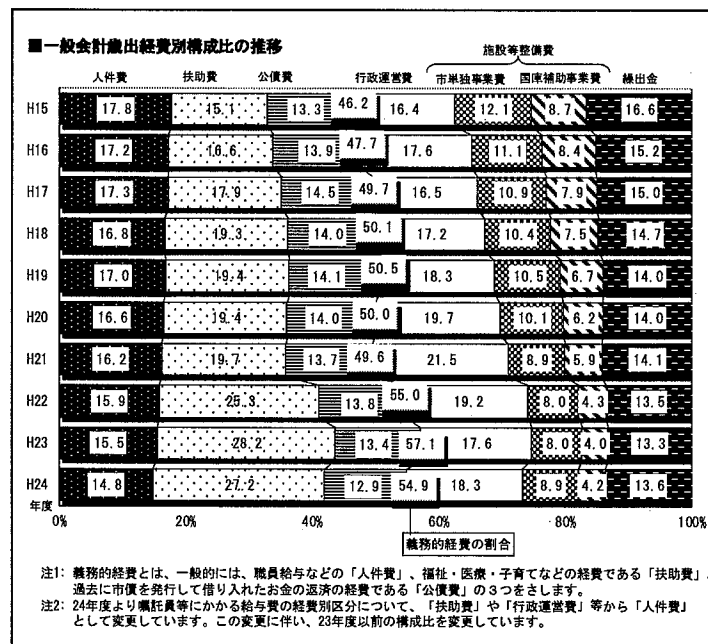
■一般会計歳出経費別構成比の推移

施設等整備費

人件費 扶助費 公債費 行政運営費 市単独事業費 国庫補助事業費 繰出金

| 年度 | 人件費 | 扶助費 | 公債費 | 義務的経費の割合 | 行政運営費 | 市単独事業費 | 国庫補助事業費 | 繰出金 |
|---|---|---|---|---|---|---|---|---|
| H15 | 17.8 | 15.1 | 13.3 | 46.2 | 16.4 | 12.1 | 8.7 | 16.6 |
| H16 | 17.2 | 16.6 | 13.9 | 47.7 | 17.6 | 11.1 | 8.4 | 15.2 |
| H17 | 17.3 | 17.9 | 14.5 | 49.7 | 16.5 | 10.9 | 7.9 | 15.0 |
| H18 | 16.8 | 19.3 | 14.0 | 50.1 | 17.2 | 10.4 | 7.5 | 14.7 |
| H19 | 17.0 | 19.4 | 14.1 | 50.5 | 18.3 | 10.5 | 6.7 | 14.0 |
| H20 | 16.6 | 19.4 | 14.0 | 50.0 | 19.7 | 10.1 | 6.2 | 14.0 |
| H21 | 16.2 | 19.7 | 13.7 | 49.6 | 21.5 | 8.9 | 5.9 | 14.1 |
| H22 | 15.9 | 25.3 | 13.8 | 55.0 | 19.2 | 8.0 | 4.3 | 13.5 |
| H23 | 15.5 | 28.2 | 13.4 | 57.1 | 17.6 | 8.0 | 4.0 | 13.3 |
| H24 | 14.8 | 27.2 | 12.9 | 54.9 | 18.3 | 8.9 | 4.2 | 13.6 |

0% 20% 40% 60% 80% 100%

義務的経費の割合

注1: 義務的経費とは、一般的には、職員給与などの「人件費」、福祉・医療・子育てなどの経費である「扶助費」、過去に市債を発行して借り入れたお金の返済の経費である「公債費」の3つをさします。
注2: 24年度より嘱託員等にかかる給与費の経費別区分について、「扶助費」や「行政運営費」等から「人件費」として変更しています。この変更に伴い、23年度以前の構成比を変更しています。